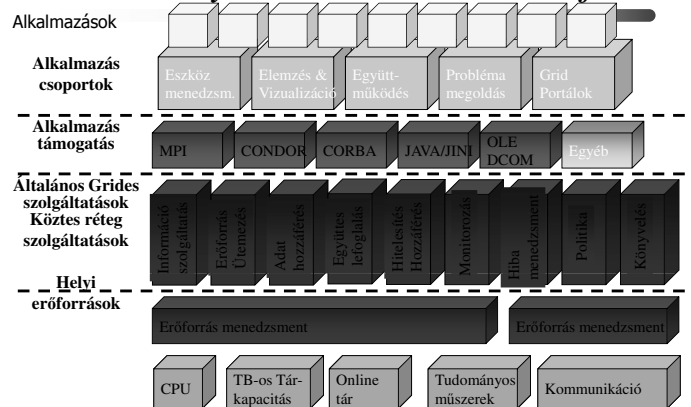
Alkalmazások

Alkalmazás csoportok

Eszköz menedzsm.

Elemzés & Vizualizáció

Együtt-működés

Probléma megoldás

Grid Portálok

Alkalmazás támogatás

MPI

CONDOR

CORBA

JAVA/JINI

OLE DCOM

Egyéb

Általános Grides szolgáltatások Köztes réteg szolgáltatások

Információ szolgáltatás

Erőforrás Ütemezés

Adat hozzáférés

Együttes lefoglalás

Hitelesítés Hozzáférés

Monitorozás

Hiba menedzsment

Politika

Könyvelés

Helyi erőforrások

Erőforrás menedzsment

Erőforrás menedzsment

CPU

TB-os Tár-kapacitás

Online tár

Tudományos műszerek

Kommunikáció